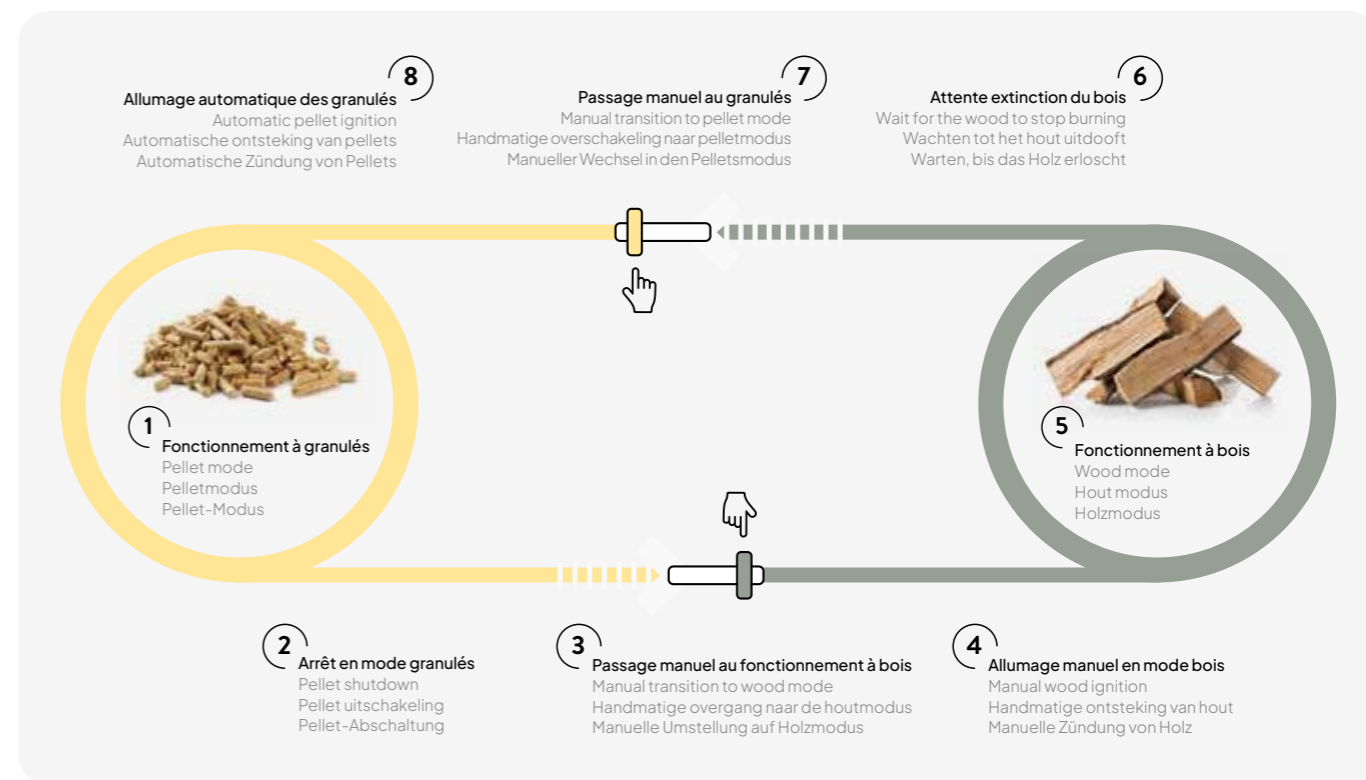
8
Allumage automatique des granulés
Automatic pellet ignition
Automatische ontsteking van pellets
Automatische Zündung von Pellets

7
Passage manuel au granulés
Manual transition to pellet mode
Handmatige overschakeling naar pelletmodus
Manueller Wechsel in den Pelletsmodus

6
Attente extinction du bois
Wait for the wood to stop burning
Wachten tot het hout uitdooft
Warten, bis das Holz erloscht

1
Fonctionnement à granulés
Pellet mode
Pelletmodus
Pellet-Modus

5
Fonctionnement à bois
Wood mode
Hout modus
Holzmodus

2
Arrêt en mode granulés
Pellet shutdown
Pellet uitschakeling
Pellet-Abschaltung

3
Passage manuel au fonctionnement à bois
Manual transition to wood mode
Handmatige overgang naar de houtmodus
Manuelle Umstellung auf Holzmodus

4
Allumage manuel en mode bois
Manual wood ignition
Handmatige ontsteking van hout
Manuelle Zündung von Holz